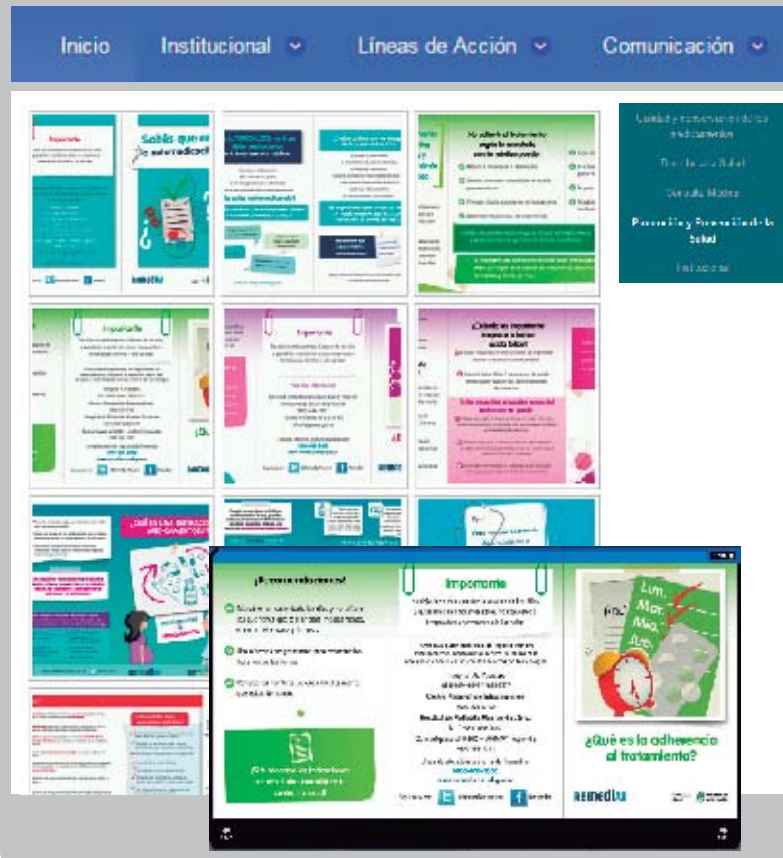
Inicio Institucional Líneas de Acción Comunicación

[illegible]
Dirección de Salud
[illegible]
Promoción y Protección de la Salud
Institucional

Importante
Sabías que es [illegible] automedicación?

Importante
Importante

¿Cuáles son los síntomas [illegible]?

¡Recomendaciones!
Importante

Lun. Mar. Mie. Jue.
¿Qué es la adherencia al tratamiento?
Remediar